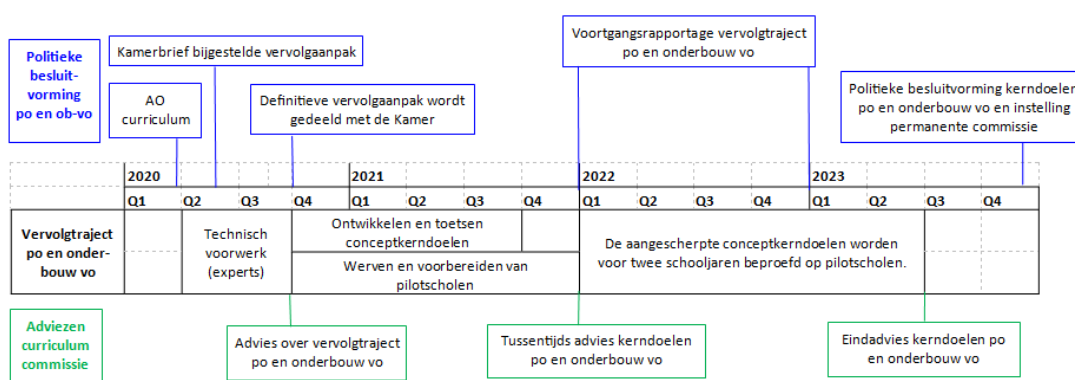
Politieke besluitvorming po en ob-vo

Kamerbrief bijgestelde vervolgaanpak

AO curriculum

Definitieve vervolgaanpak wordt gedeeld met de Kamer

Voortgangsrapportage vervolgtraject po en onderbouw vo

Politieke besluitvorming kerndoelen po en onderbouw vo en instelling permanente commissie

| 2020 | | | | 2021 | | | | 2022 | | | | 2023 | | | |
|---|---|---|---|---|---|---|---|---|---|---|---|---|---|---|---|
| Q1 | Q2 | Q3 | Q4 | Q1 | Q2 | Q3 | Q4 | Q1 | Q2 | Q3 | Q4 | Q1 | Q2 | Q3 | Q4 |

Vervolgtraject po en onderbouw vo

Technisch voorwerk (experts)

Ontwikkelen en toetsen conceptkerndoelen

Werven en voorbereiden van pilotscholen

De aangescherpte conceptkerndoelen worden voor twee schooljaren beproefd op pilotscholen.

Adviezen curriculum commissie

Advies over vervolgtraject po en onderbouw vo

Tussentijds advies kerndoelen po en onderbouw vo

Eindadvies kerndoelen po en onderbouw vo